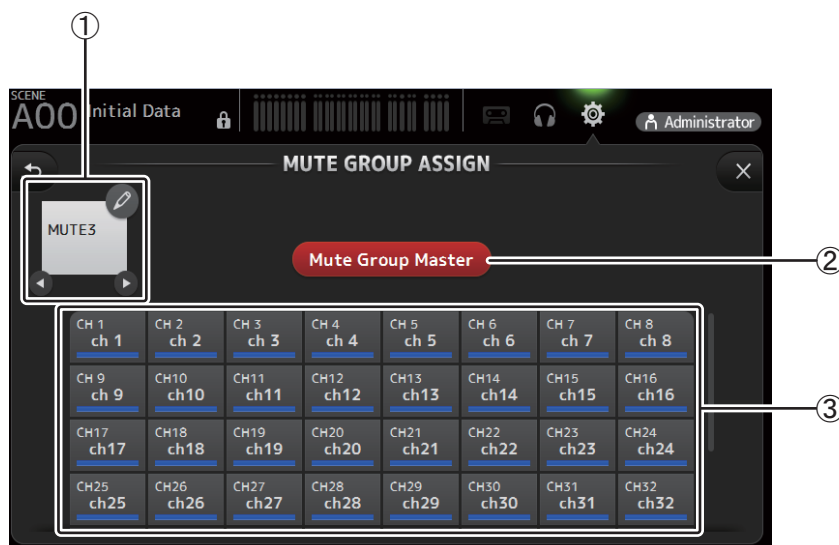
①

SCENE
A00 Initial Data

Administrator

MUTE GROUP ASSIGN

MUTE3

Mute Group Master

②

| CH 1 ch 1 | CH 2 ch 2 | CH 3 ch 3 | CH 4 ch 4 | CH 5 ch 5 | CH 6 ch 6 | CH 7 ch 7 | CH 8 ch 8 |
|---|---|---|---|---|---|---|---|
| CH 9 ch 9 | CH10 ch10 | CH11 ch11 | CH12 ch12 | CH13 ch13 | CH14 ch14 | CH15 ch15 | CH16 ch16 |
| CH17 ch17 | CH18 ch18 | CH19 ch19 | CH20 ch20 | CH21 ch21 | CH22 ch22 | CH23 ch23 | CH24 ch24 |
| CH25 ch25 | CH26 ch26 | CH27 ch27 | CH28 ch28 | CH29 ch29 | CH30 ch30 | CH31 ch31 | CH32 ch32 |

③